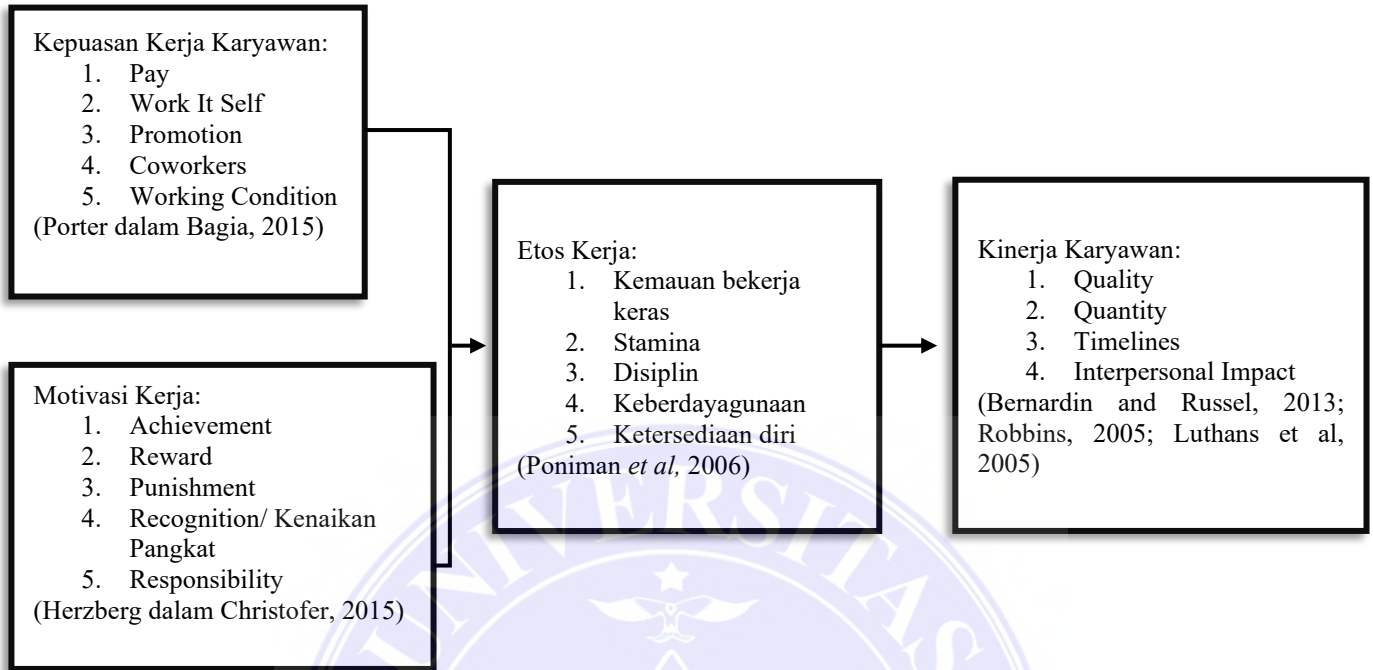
Kepuasan Kerja Karyawan:
1. Pay
2. Work It Self
3. Promotion
4. Coworkers
5. Working Condition
(Porter dalam Bagia, 2015)

Motivasi Kerja:
1. Achievement
2. Reward
3. Punishment
4. Recognition/ Kenaikan Pangkat
5. Responsibility
(Herzberg dalam Christofer, 2015)

Etos Kerja:
1. Kemauan bekerja keras
2. Stamina
3. Disiplin
4. Keberdayagunaan
5. Ketersediaan diri
(Poniman *et al,* 2006)

Kinerja Karyawan:
1. Quality
2. Quantity
3. Timelines
4. Interpersonal Impact
(Bernardin and Russel, 2013; Robbins, 2005; Luthans et al, 2005)